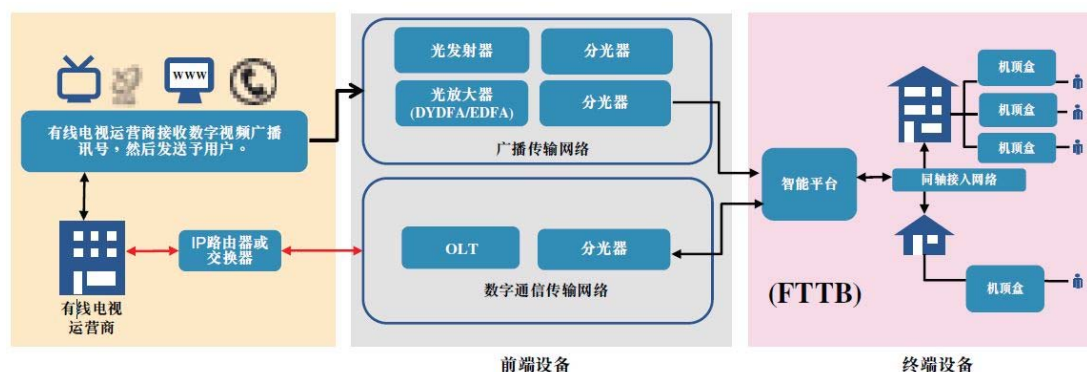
www

有线电视运营商接收数字视频广播讯号，然后发送予用户。

有线电视运营商

IP路由器或交换器

光发射器

分光器

光放大器 (DYDFA/EDFA)

分光器

广播传输网络

OLT

分光器

数字通信传输网络

前端设备

智能平台

同轴接入网络

机顶盒

机顶盒

机顶盒

机顶盒

(FTTB)

终端设备